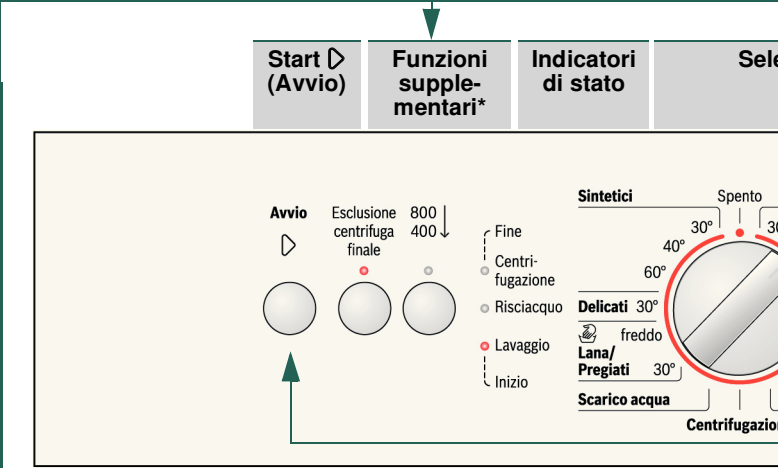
Start ▷ (Avvio)

Funzioni supplementari*

Indicatori di stato

Sele

Avvio

▷

Esclusione centrifuga finale

800 400 ↓

Fine

Centrifugazione

Risciacquo

Lavaggio

Inizio

Sintetici

Spento

30°

30

40°

60°

Delicati 30°

freddo

Lana/ Pregiati 30°

Scarico acqua

Centrifugazio